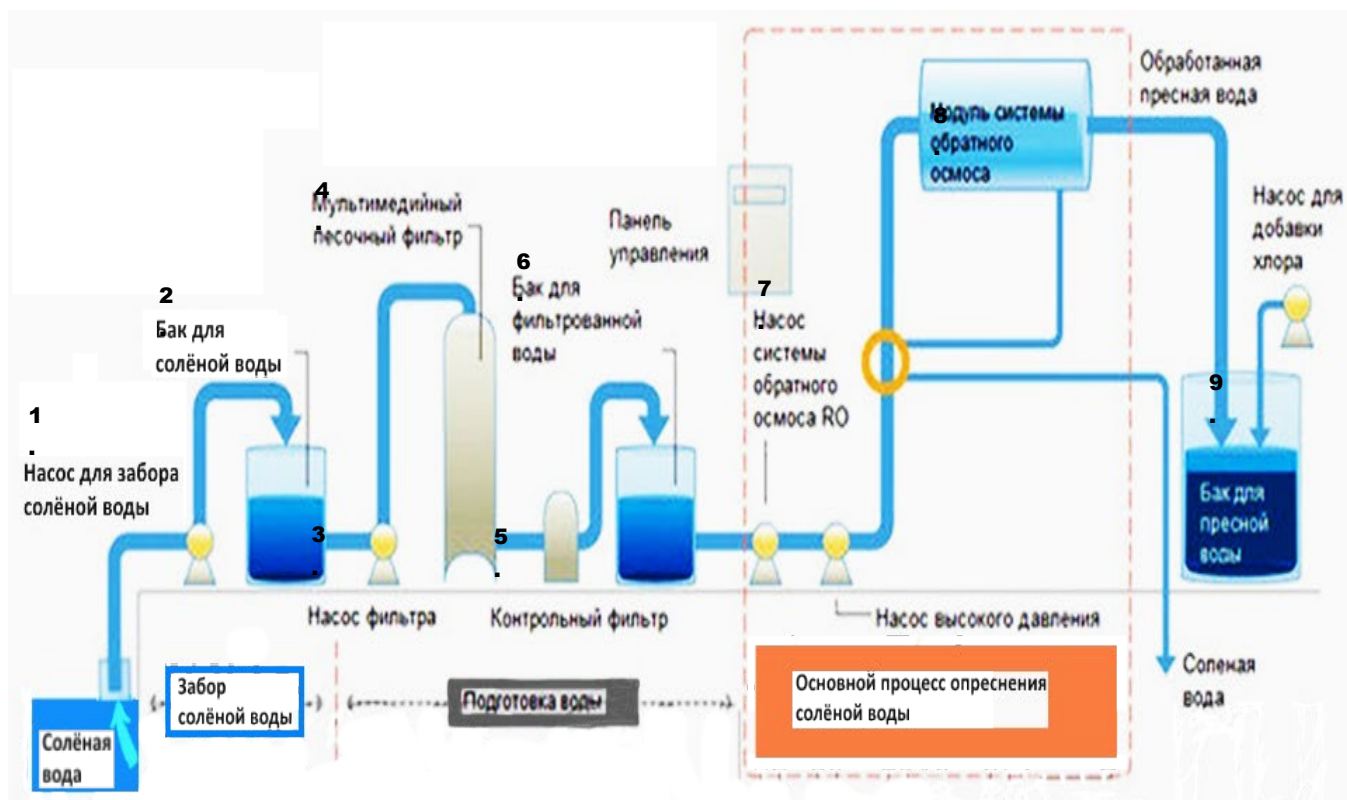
Обработанная пресная вода

8. Модуль системы обратного осмоса

4. Мультимедийный песочный фильтр

Панель управления

Насос для добавки хлора

6. Бак для фильтрованной воды

2. Бак для солёной воды

7. Насос системы обратного осмоса RO

1. Насос для забора солёной воды

9.

Бак для пресной воды

3.

5.

Насос фильтра

Контрольный фильтр

Насос высокого давления

Солемая вода

Солёная вода

Забор солёной воды

Подготовка воды

Основной процесс опреснения солёной воды